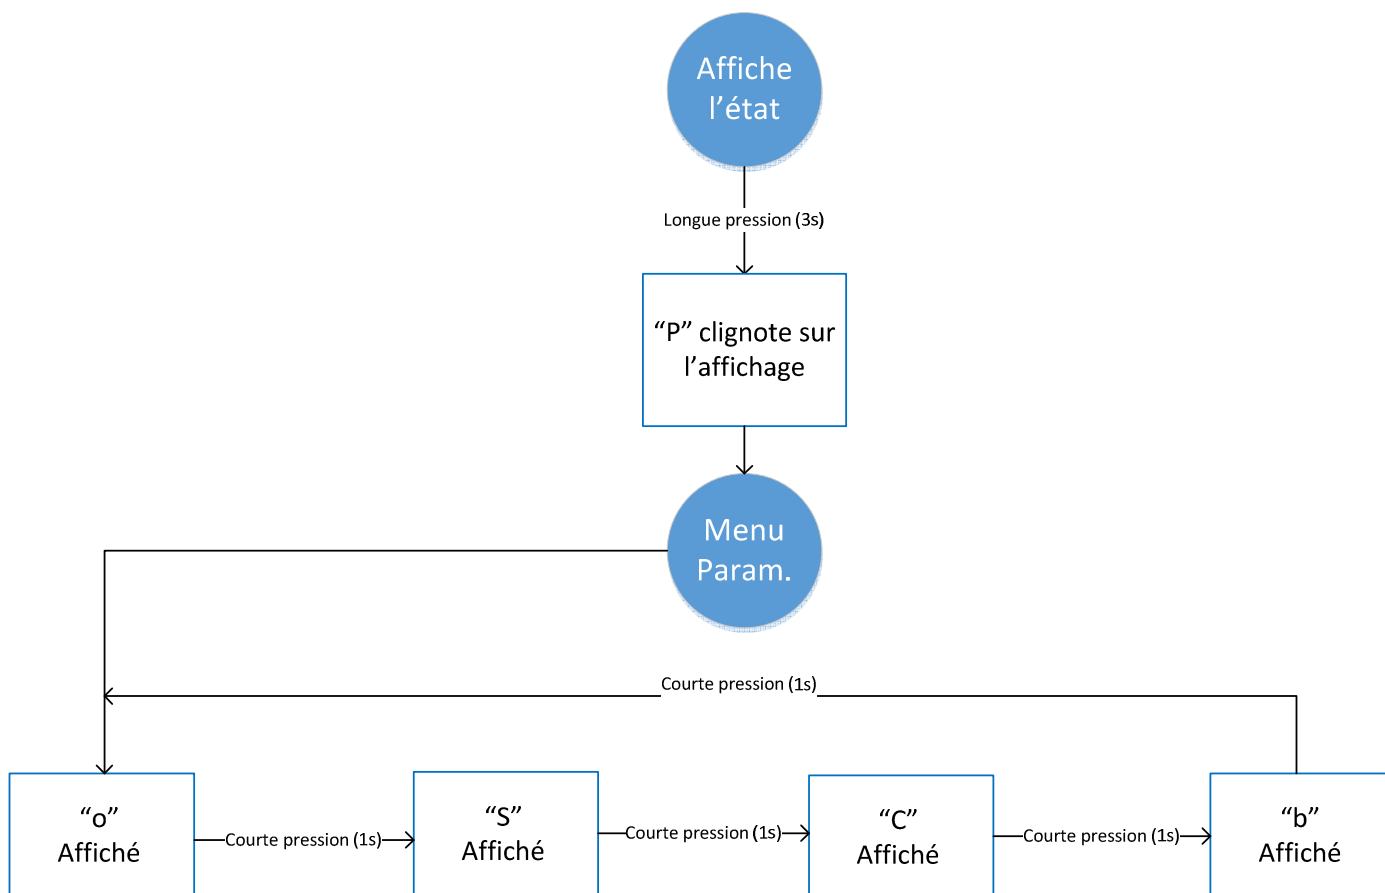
Affiche l’état

Longue pression (3s)

“P” clignote sur l’affichage

Menu Param.

Courte pression (1s)

“o” Affiché

Courte pression (1s)

“S” Affiché

Courte pression (1s)

“C” Affiché

Courte pression (1s)

“b” Affiché